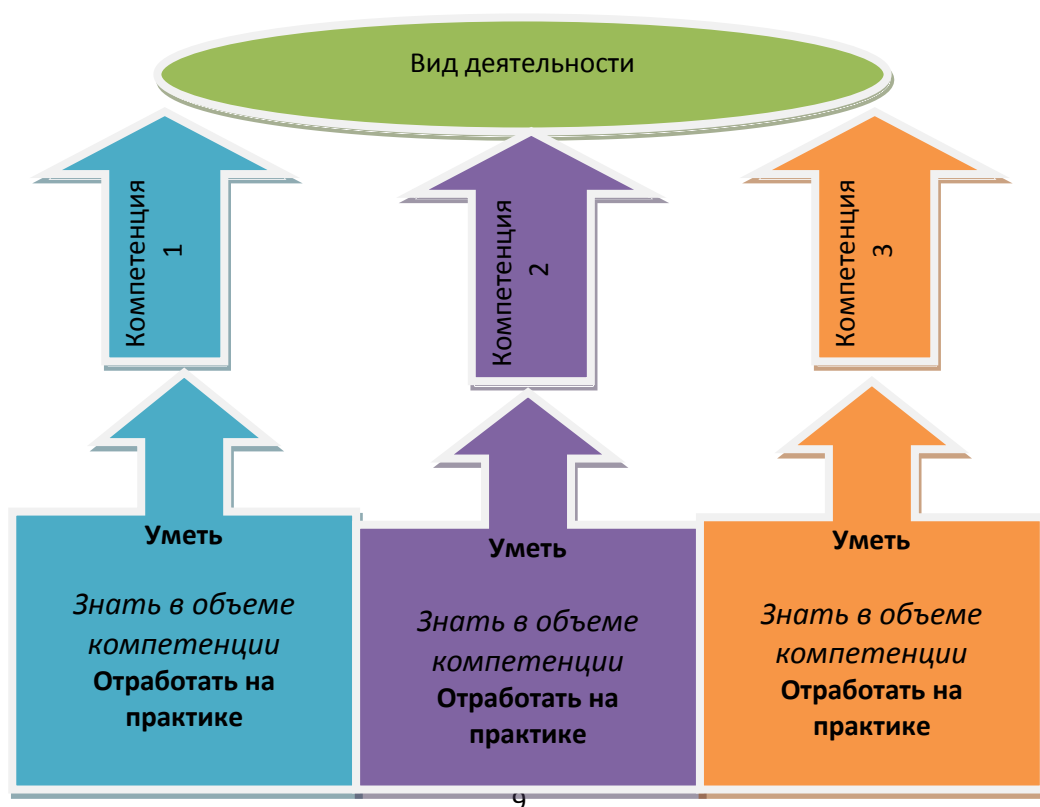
Вид деятельности

Компетенция 1

Компетенция 2

Компетенция 3

**Уметь**

*Знать в объеме компетенции*

**Отработать на практике**

**Уметь**

*Знать в объеме компетенции*

**Отработать на практике**

**Уметь**

*Знать в объеме компетенции*

**Отработать на практике**

9